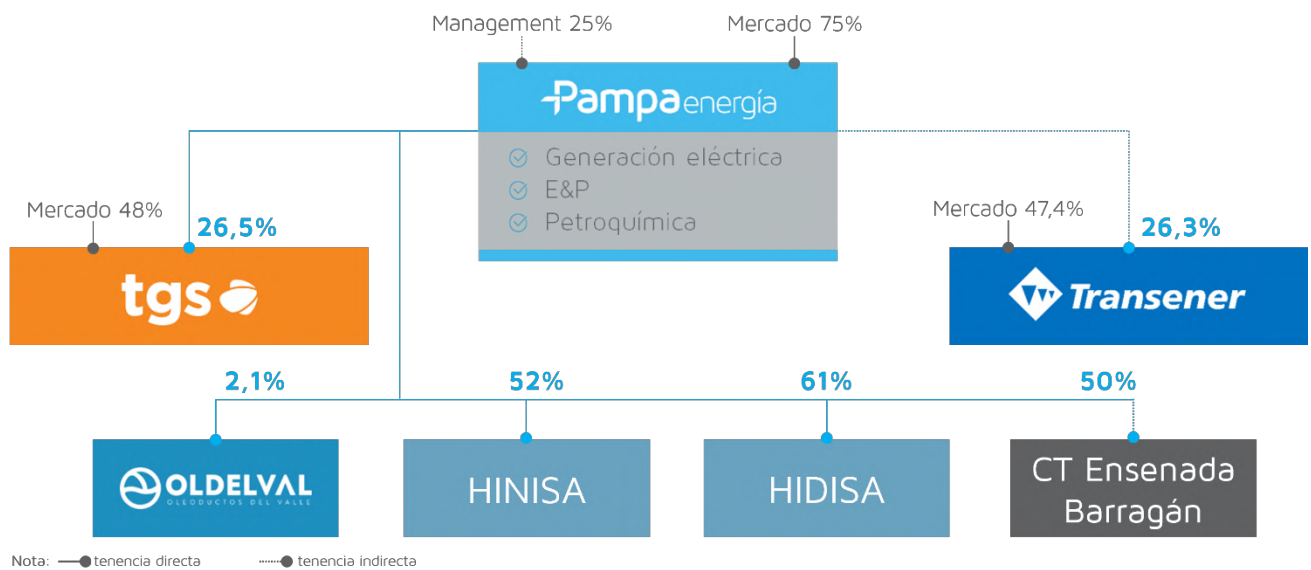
Management 25%

Mercado 75%

Pampa energía

Generación eléctrica
E&P
Petroquímica

Mercado 48%

26,5%

tgs

Mercado 47,4%

26,3%

Transener

2,1%

52%

61%

50%

OLDELVAL
OLEODUCTOS DEL VALLE

HINISA

HIDISA

CT Ensenada Barragán

Nota: tenencia directa tenencia indirecta